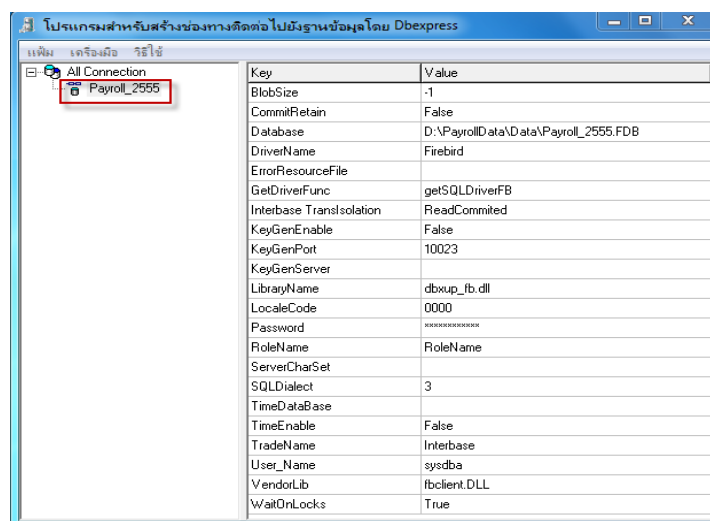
โปรแกรมสำหรับสร้างช่องทางติดต่อไปยังฐานข้อมูลโดย Dbexpress

แฟ้ม เครื่องมือ วิธีใช้

All Connection
Payroll_2555

| Key | Value |
|---|---|
| BlobSize | -1 |
| CommitRetain | False |
| Database | D:\PayrollData\Data\Payroll_2555.FDB |
| DriverName | Firebird |
| ErrorResourceFile | |
| GetDriverFunc | getSQLDriverFB |
| Interbase TransIsolation | ReadCommited |
| KeyGenEnable | False |
| KeyGenPort | 10023 |
| KeyGenServer | |
| LibraryName | dbxup_fb.dll |
| LocaleCode | 0000 |
| Password | ************ |
| RoleName | RoleName |
| ServerCharSet | |
| SQLDialect | 3 |
| TimeDataBase | |
| TimeEnable | False |
| TradeName | Interbase |
| User_Name | sysdba |
| VendorLib | fbclient.DLL |
| WaitOnLocks | True |